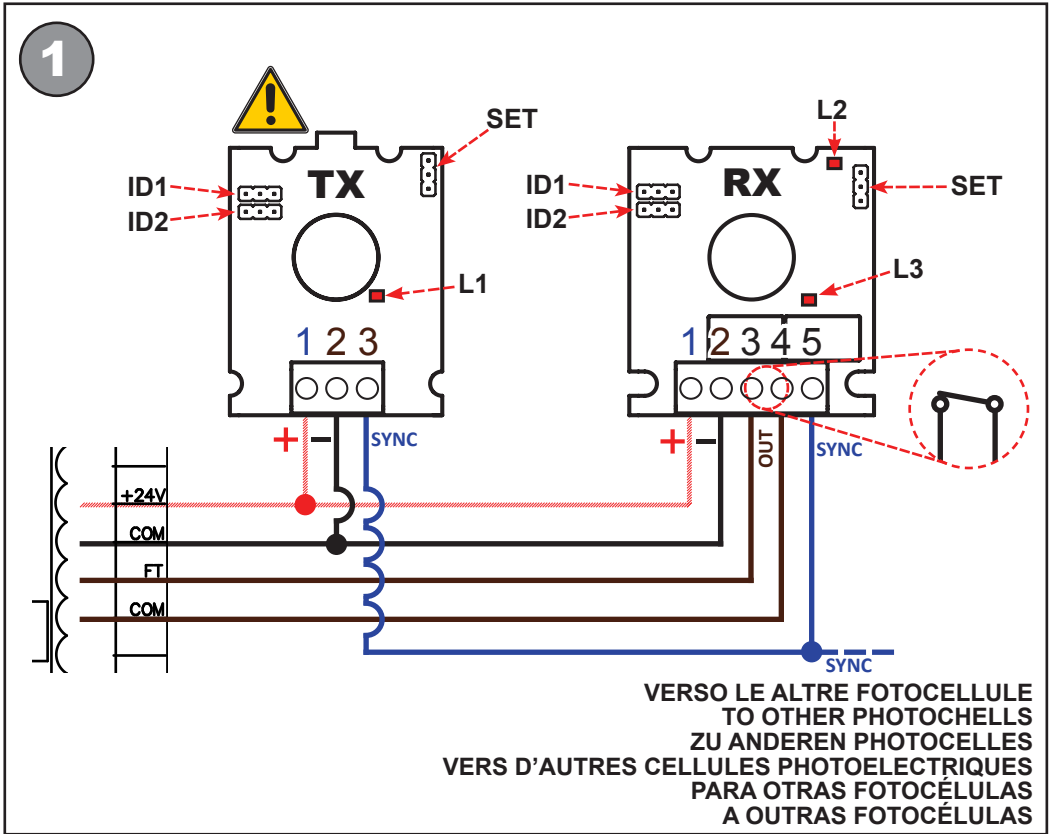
1

SET

ID1
ID2

TX

L1

1 2 3

+ –

SYNC

L2

ID1
ID2

RX

SET

L3

1 2 3 4 5

+ –

OUT

SYNC

+24V
COM
FT
COM

SYNC

VERSO LE ALTRE FOTOCELLULE
TO OTHER PHOTOCHELLS
ZU ANDEREN PHOTOCELLES
VERS D'AUTRES CELLULES PHOTOELECTRIQUES
PARA OTRAS FOTOCÉLULAS
A OUTRAS FOTOCÉLULAS